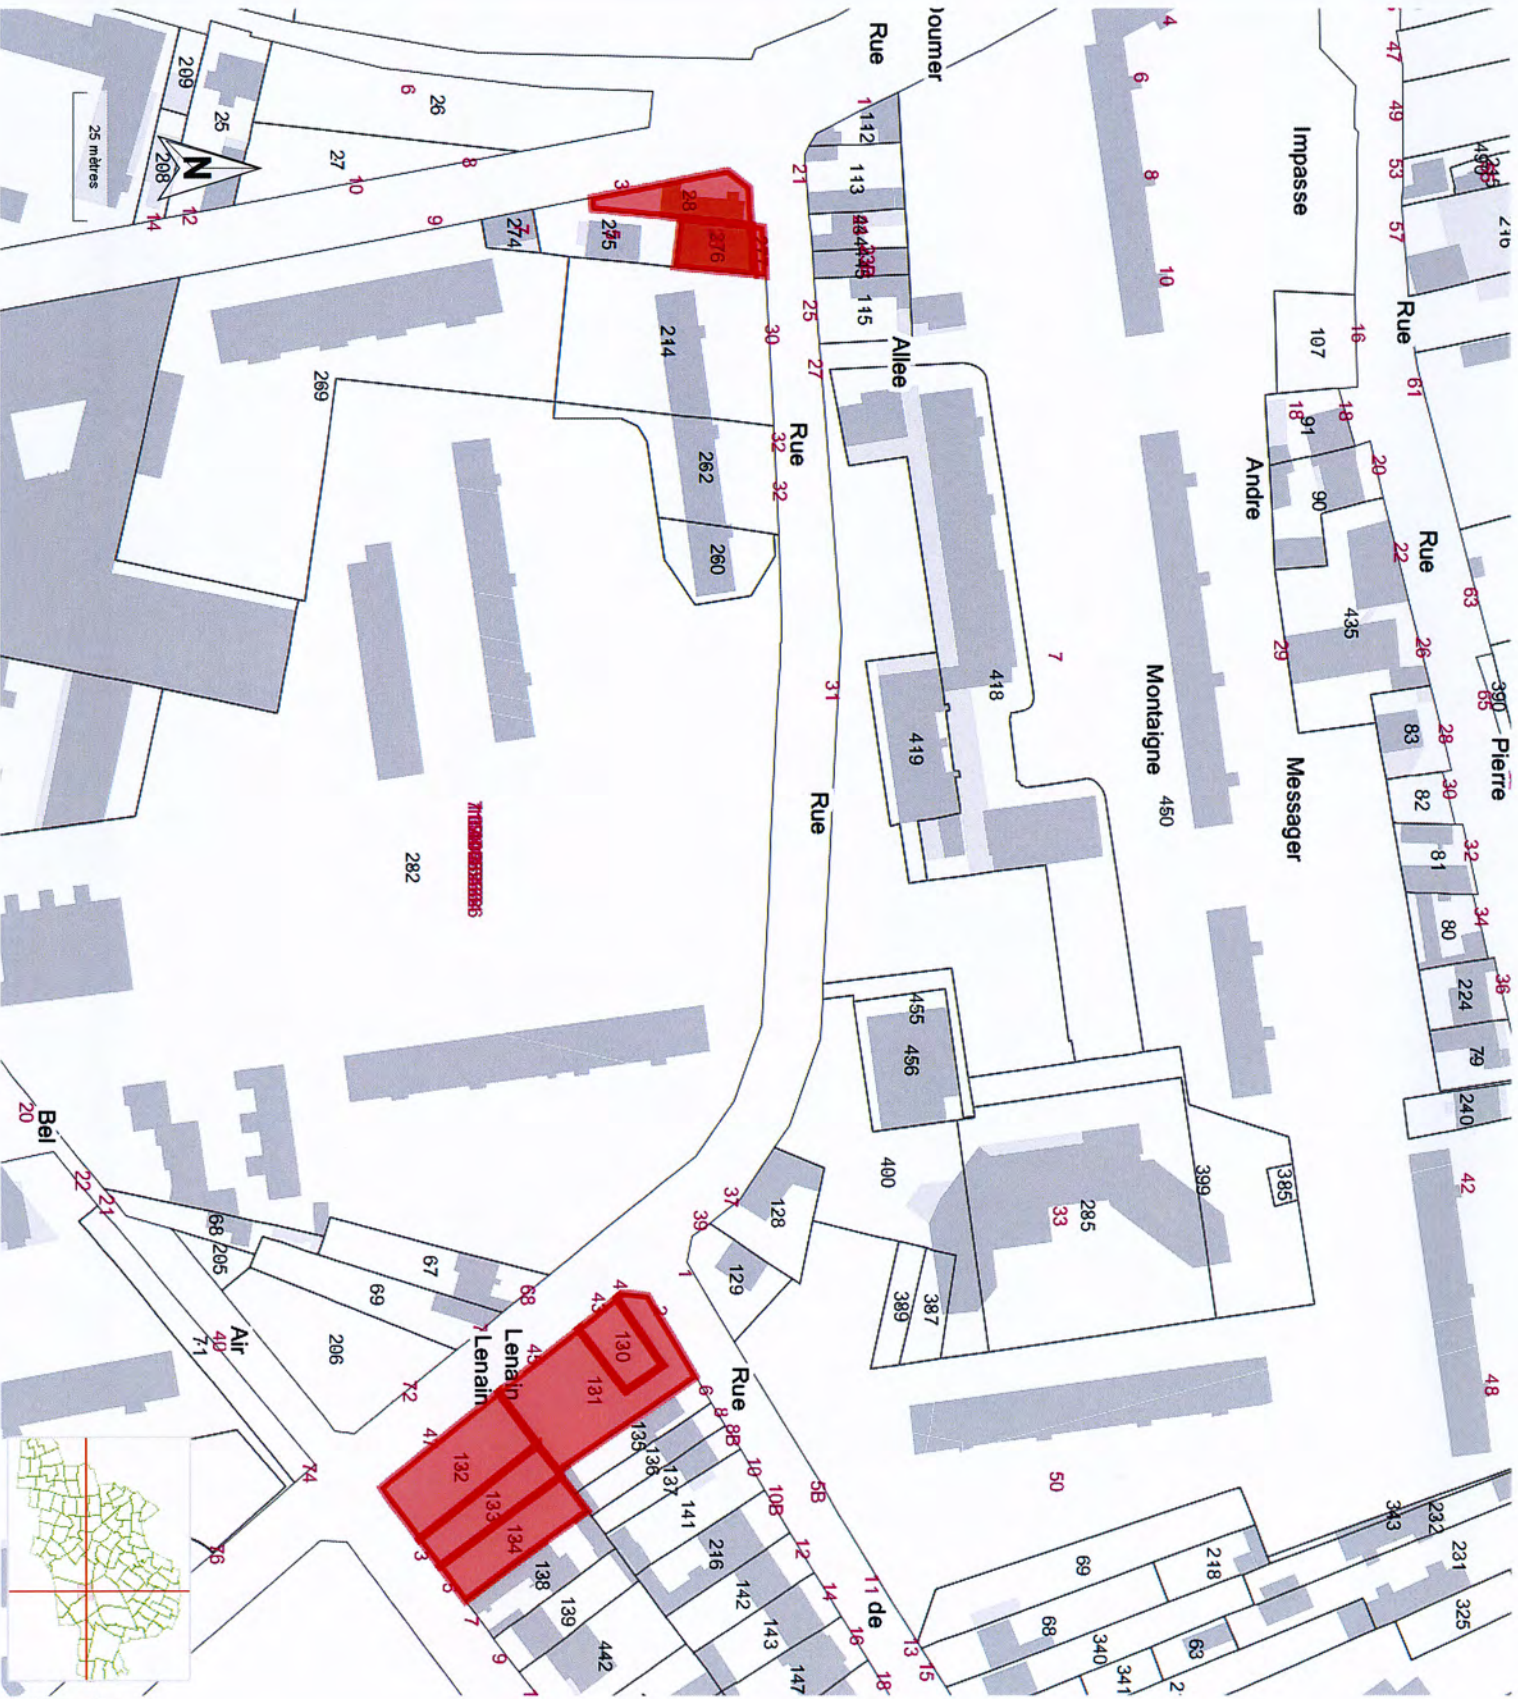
25 mètres
N
209
25
208
26
27
6
8
10
12
14
9
3
28
274
275
276
Rue
Doumer
1
112
113
21
114
115
25
27
30
214
269
Rue
32
32
262
260
Allee
Impasse
Rue
107
16
18
18
91
90
20
Andre
22
Rue
435
29
26
63
390
65
Pierre
83
28
30
82
32
81
34
80
36
224
79
240
Messager
Montaigne
450
418
419
7
31
Rue
282
455
456
400
385
399
285
33
42
48
128
37
39
129
1
389
387
50
20
Bel
22
21
68
205
67
69
206
Air
40
71
72
74
76
68
4
43
2
130
131
Lenain
Lenain
45
7
41
132
133
134
3
5
7
9
6
8
8B
135
136
137
141
10
10B
216
138
139
442
Rue
5B
12
14
16
18
11
de
13
15
142
143
147
69
218
68
340
341
63
343
232
231
325
4
6
8
10
47
49
53
57
61
216